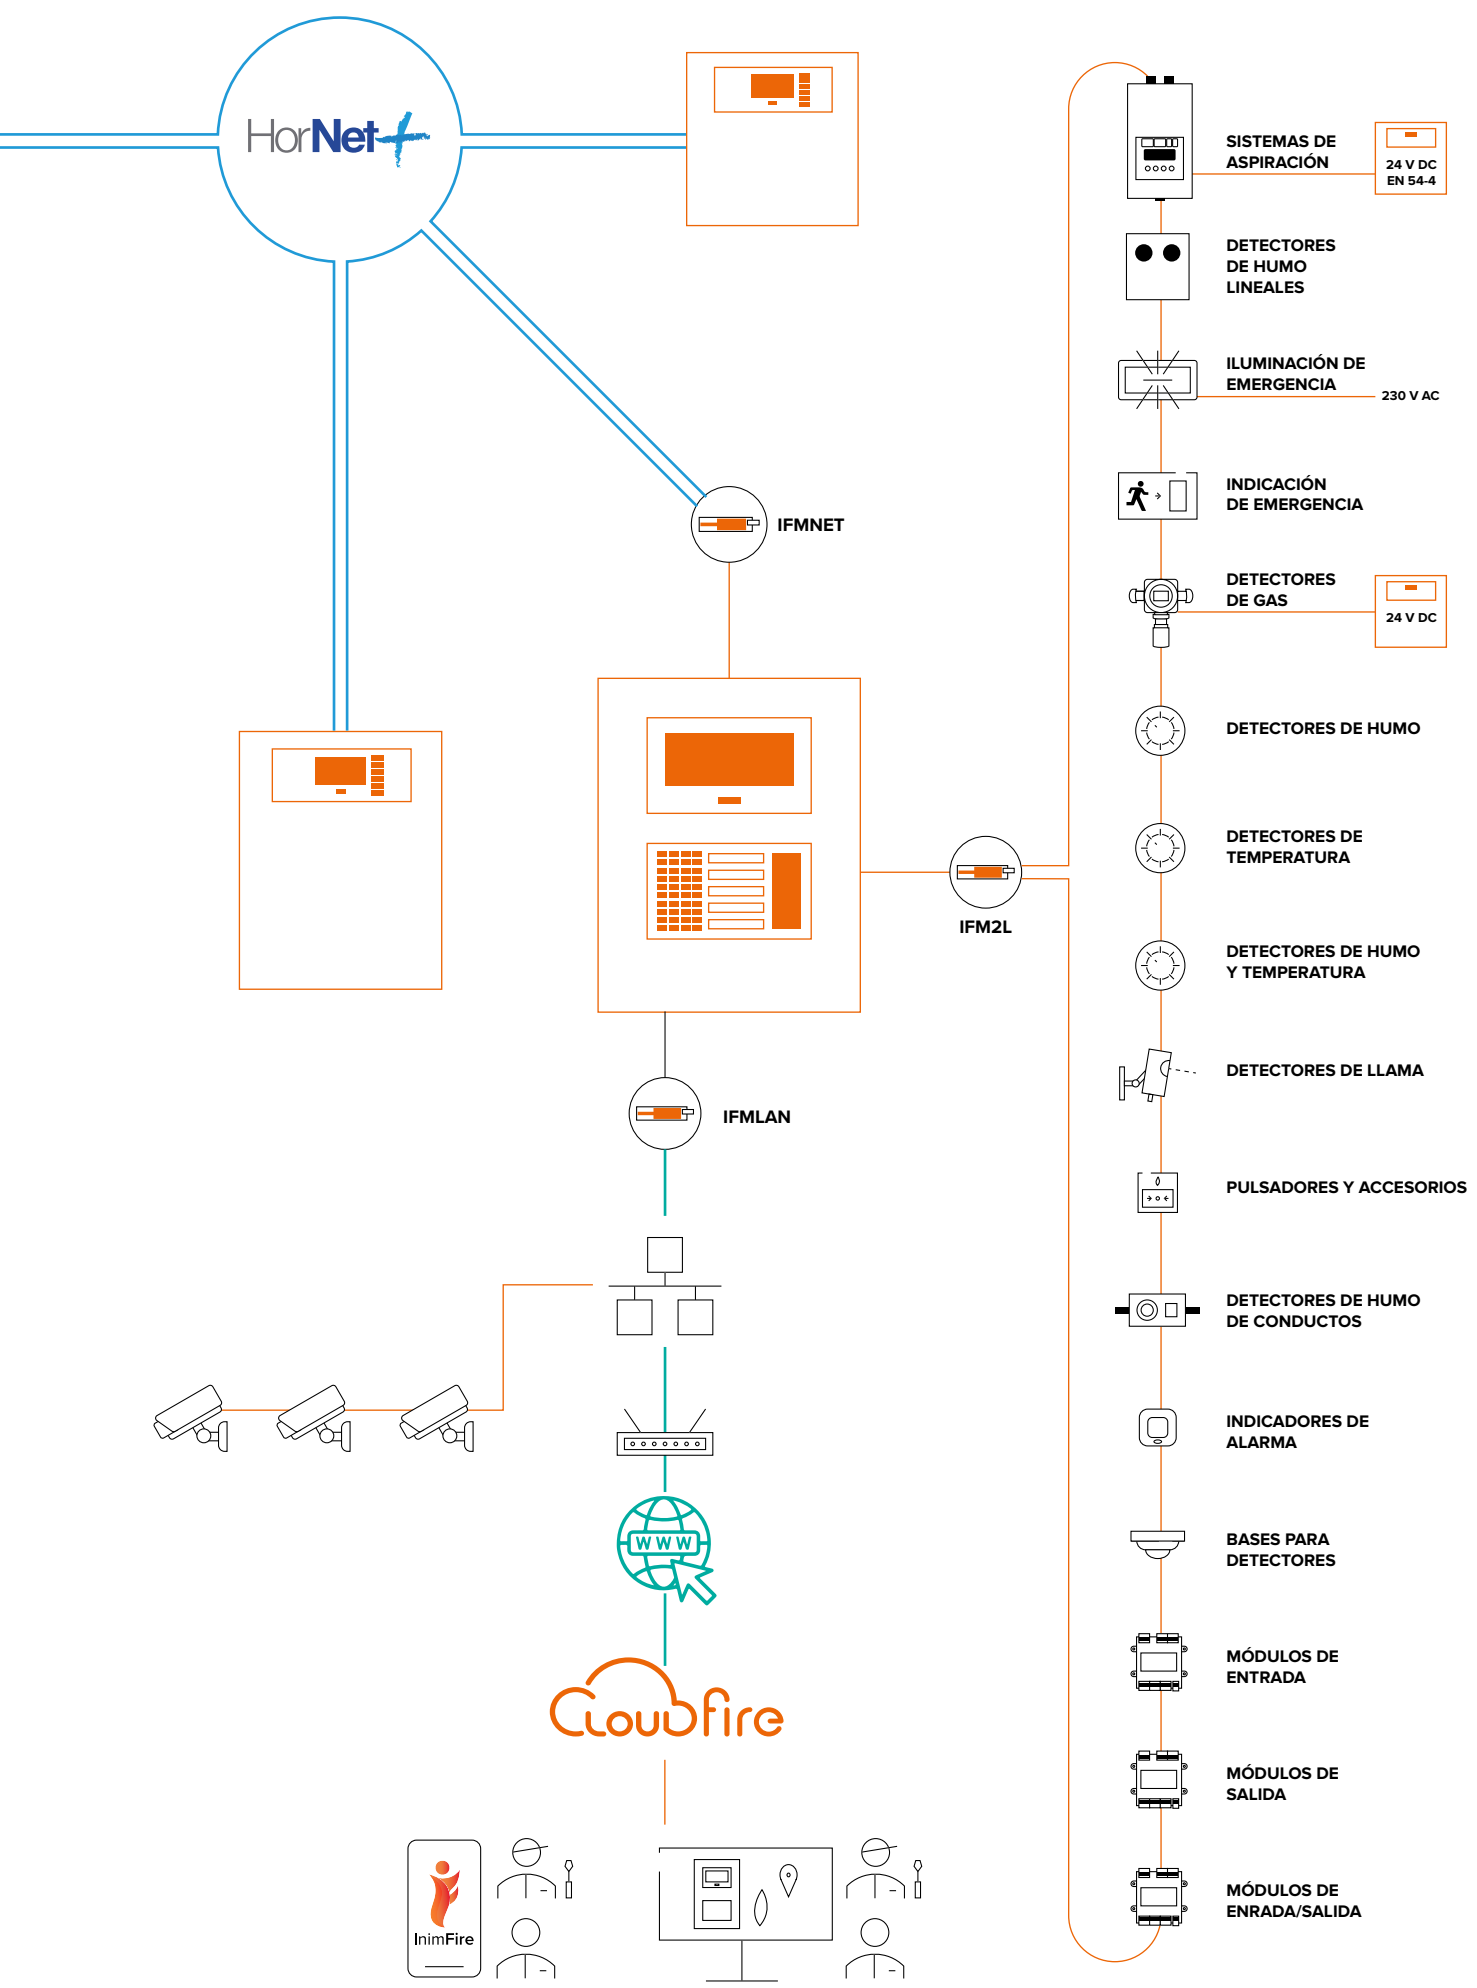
HorNet+

IFMNET

IFM2L

IFMLAN

WWW

CloudFire

InimFire

SISTEMAS DE ASPIRACIÓN

24 V DC
EN 54-4

DETECTORES DE HUMO LINEALES

ILUMINACIÓN DE EMERGENCIA

230 V AC

INDICACIÓN DE EMERGENCIA

DETECTORES DE GAS

24 V DC

DETECTORES DE HUMO

DETECTORES DE TEMPERATURA

DETECTORES DE HUMO Y TEMPERATURA

DETECTORES DE LLAMA

PULSADORES Y ACCESORIOS

DETECTORES DE HUMO DE CONDUCTOS

INDICADORES DE ALARMA

BASES PARA DETECTORES

MÓDULOS DE ENTRADA

MÓDULOS DE SALIDA

MÓDULOS DE ENRADA/SALIDA